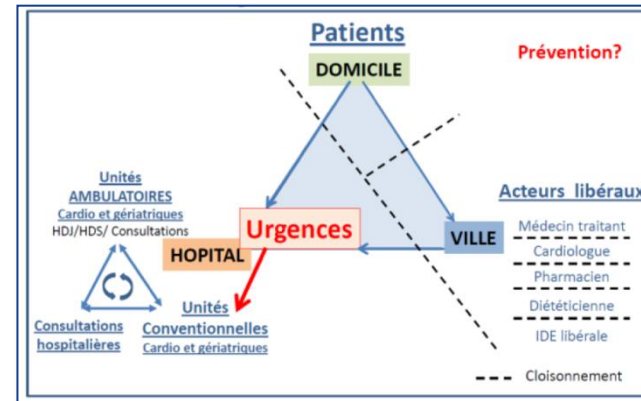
Patients

Prévention?

DOMICILE

Unités AMBULATOIRES Cardio et gériatriques HDJ/HDS/ Consultations

Acteurs libéraux

Urgences

HOPITAL

VILLE

Médecin traitant

Cardiologue

Pharmacien

Diététicienne

IDE libérale

Consultations hospitalières

Unités Conventionnelles Cardio et gériatriques

Cloisonnement